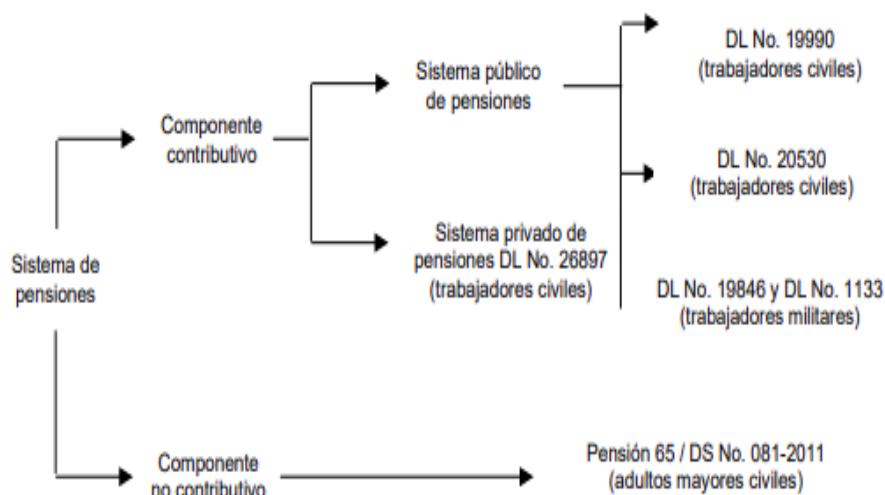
Sistema de pensiones

Componente contributivo

Sistema público de pensiones

DL No. 19990 (trabajadores civiles)

DL No. 20530 (trabajadores civiles)

DL No. 19846 y DL No. 1133 (trabajadores militares)

Sistema privado de pensiones DL No. 26897 (trabajadores civiles)

Componente no contributivo

Pensión 65 / DS No. 081-2011 (adultos mayores civiles)